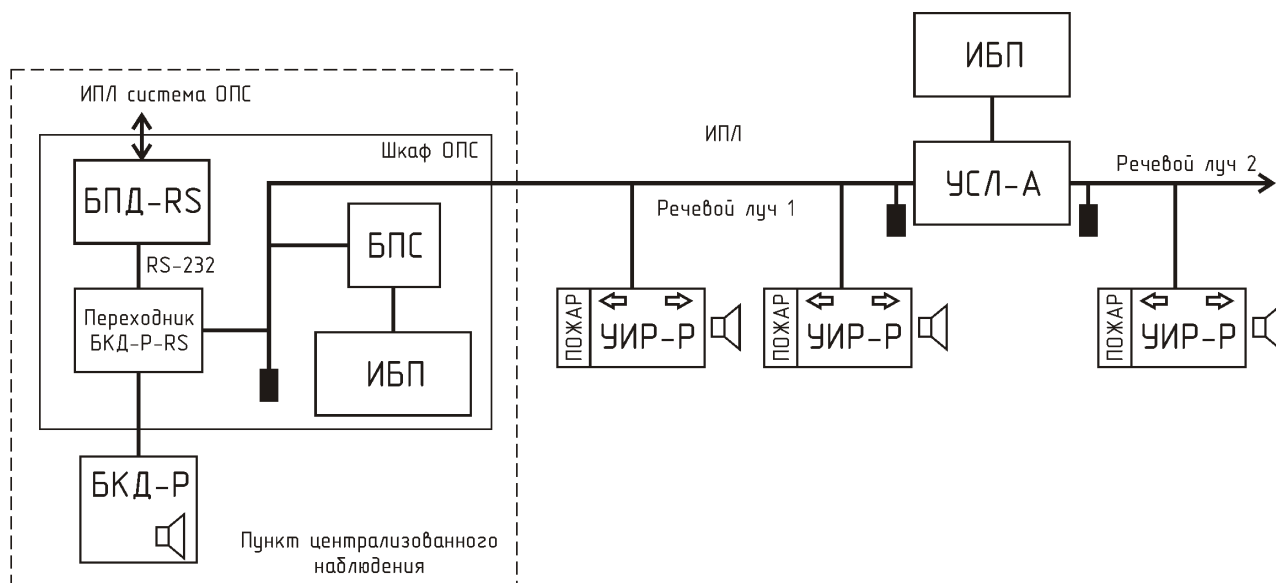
ИБП

ИПЛ система ОПС

Шкаф ОПС

ИПЛ

УСЛ-А

Речевой луч 2

БПД-RS

RS-232

БПС

Речевой луч 1

Переходник БКД-Р-RS

ИБП

ПОЖАР УИР-Р

ПОЖАР УИР-Р

ПОЖАР УИР-Р

БКД-Р

Пункт централизованного наблюдения